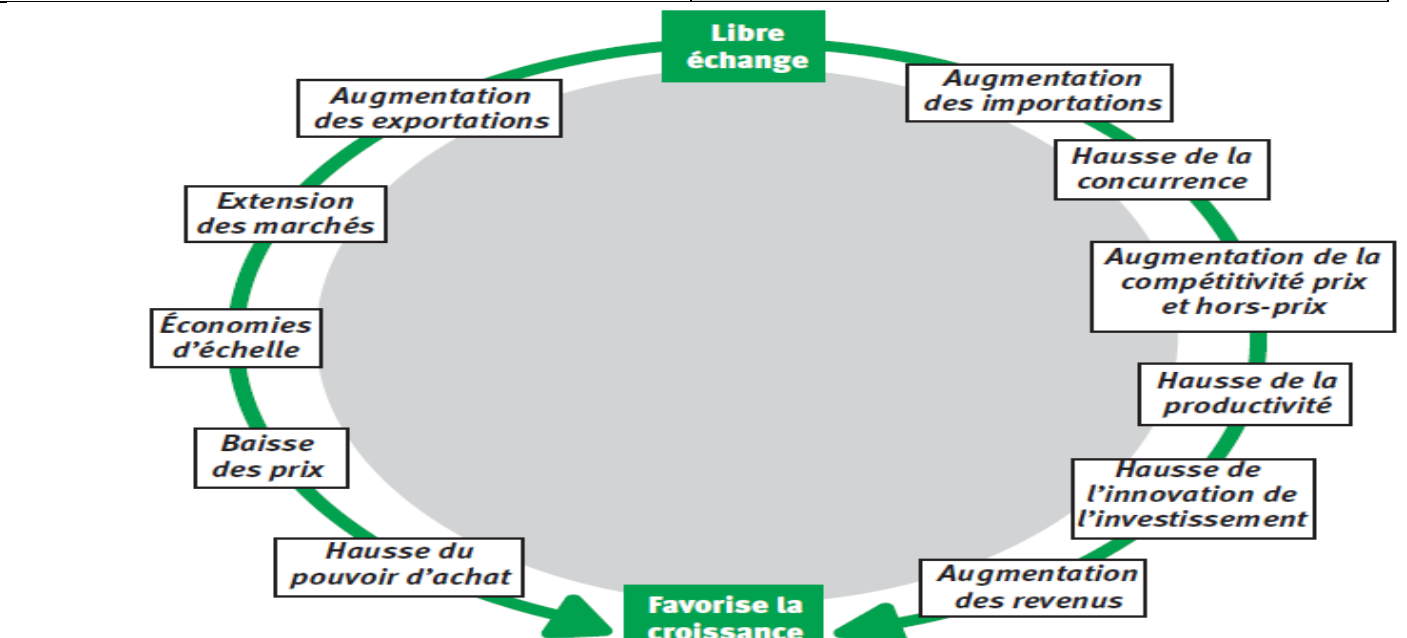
Libre échange

Augmentation des importations

Hausse de la concurrence

Augmentation de la compétitivité prix et hors-prix

Hausse de la productivité

Hausse de l'innovation de l'investissement

Augmentation des revenus

Augmentation des exportations

Extension des marchés

Économies d'échelle

Baisse des prix

Hausse du pouvoir d'achat

Favorise la croissance